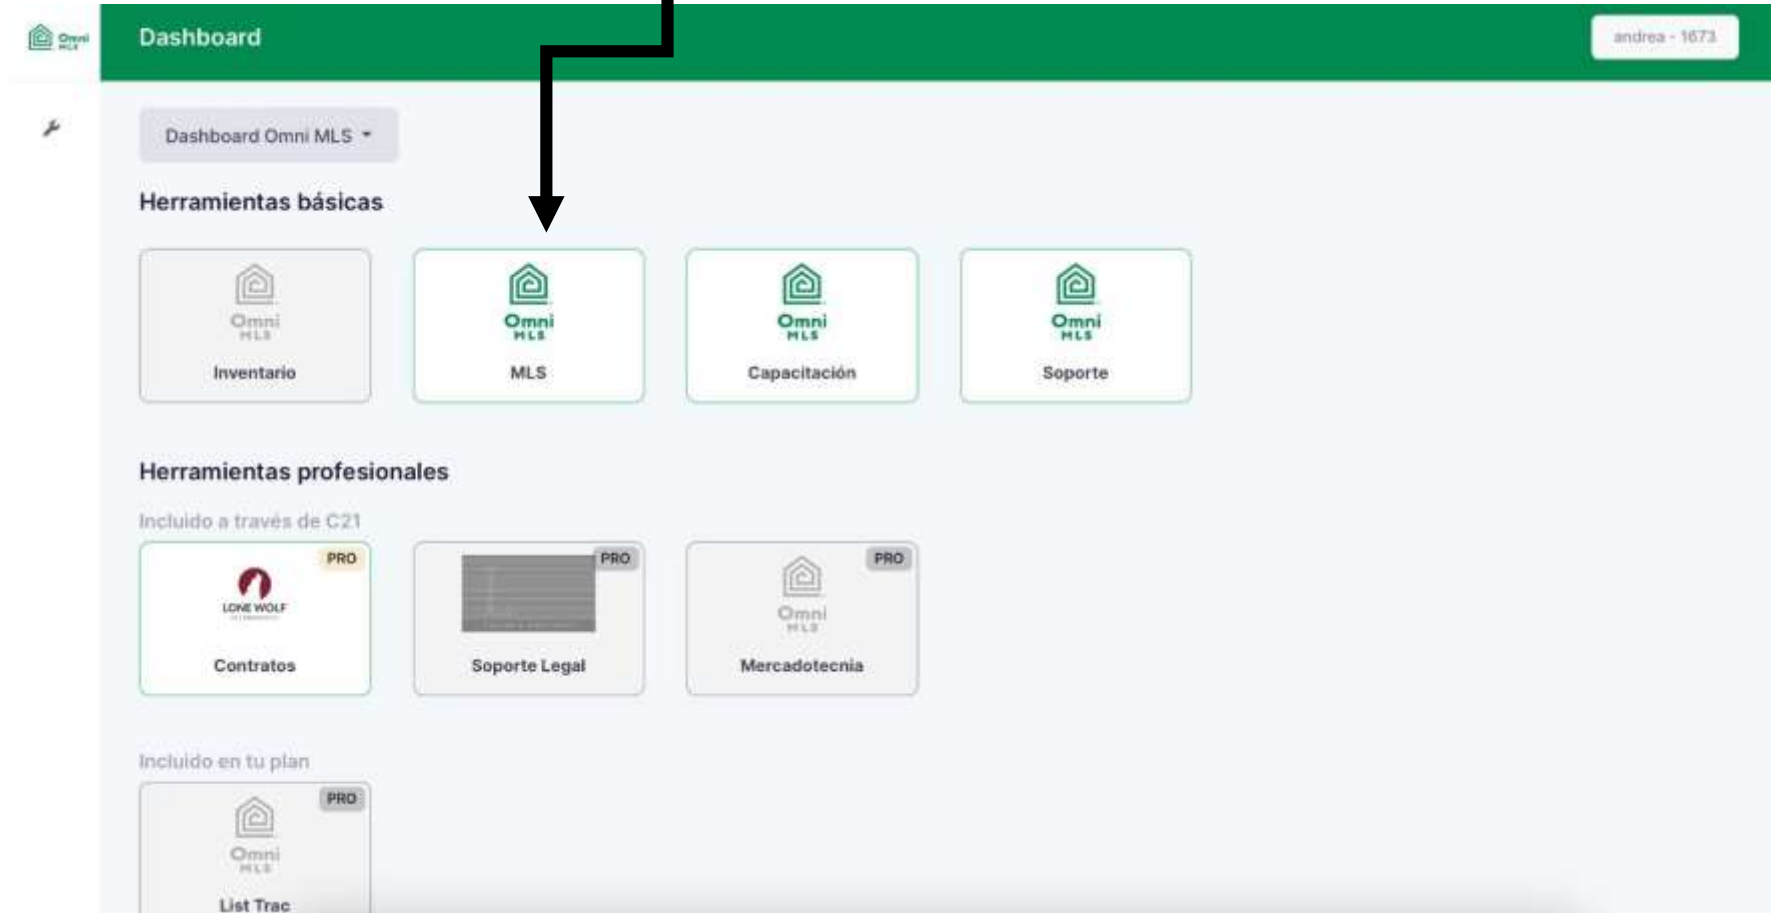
Omni MLS

Dashboard

andrea - 1673

Dashboard Omni MLS

Herramientas básicas

Omni MLS
Inventario

Omni MLS
MLS

Omni MLS
Capacitación

Omni MLS
Soporte

Herramientas profesionales

Incluido a través de C21

PRO
LONE WOLF
Contratos

PRO
Soporte Legal

PRO
Omni MLS
Mercadotecnia

Incluido en tu plan

PRO
Omni MLS
List Trac